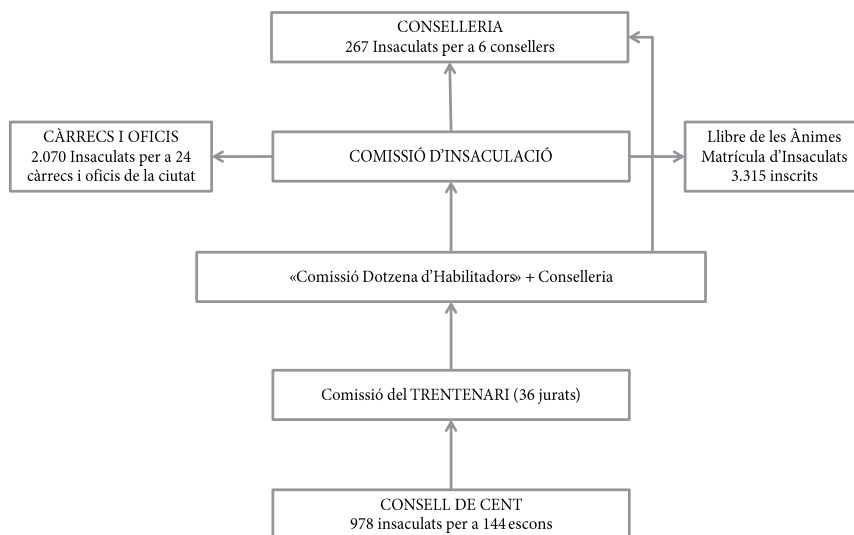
CONSELLERIA
267 Insaculats per a 6 consellers

CÀRRECS I OFICIS
2.070 Insaculats per a 24 càrrecs i oficis de la ciutat

COMISSIÓ D'INSACULACIÓ

Llibre de les Ànimes
Matrícula d'Insaculats
3.315 inscrits

«Comissió Dotzena d'Habilitadors» + Conselleria

Comissió del TRENTENARI (36 jurats)

CONSELL DE CENT
978 insaculats per a 144 escons